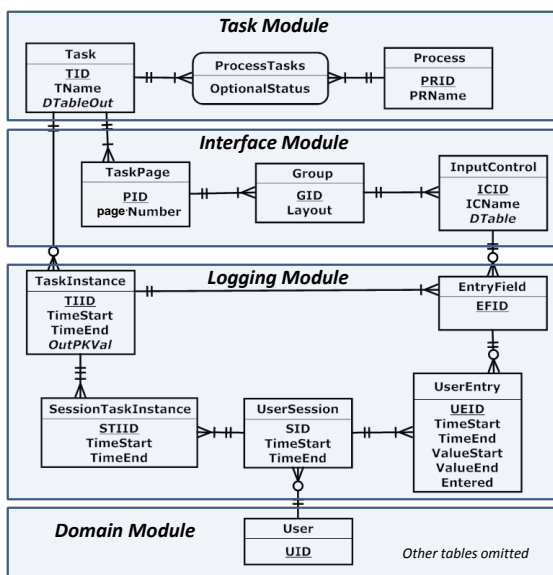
Task Module

Task
TID
TName
DTableOut

ProcessTasks
OptionalStatus

Process
PRID
PRName

Interface Module

TaskPage
PID
page Number

Group
GID
Layout

InputControl
ICID
ICName
DTable

Logging Module

TaskInstance
TIID
TimeStart
TimeEnd
OutPKVal

EntryField
EFID

SessionTaskInstance
STIID
TimeStart
TimeEnd

UserSession
SID
TimeStart
TimeEnd

UserEntry
UEID
TimeStart
TimeEnd
ValueStart
ValueEnd
Entered

Domain Module

User
UID

Other tables omitted